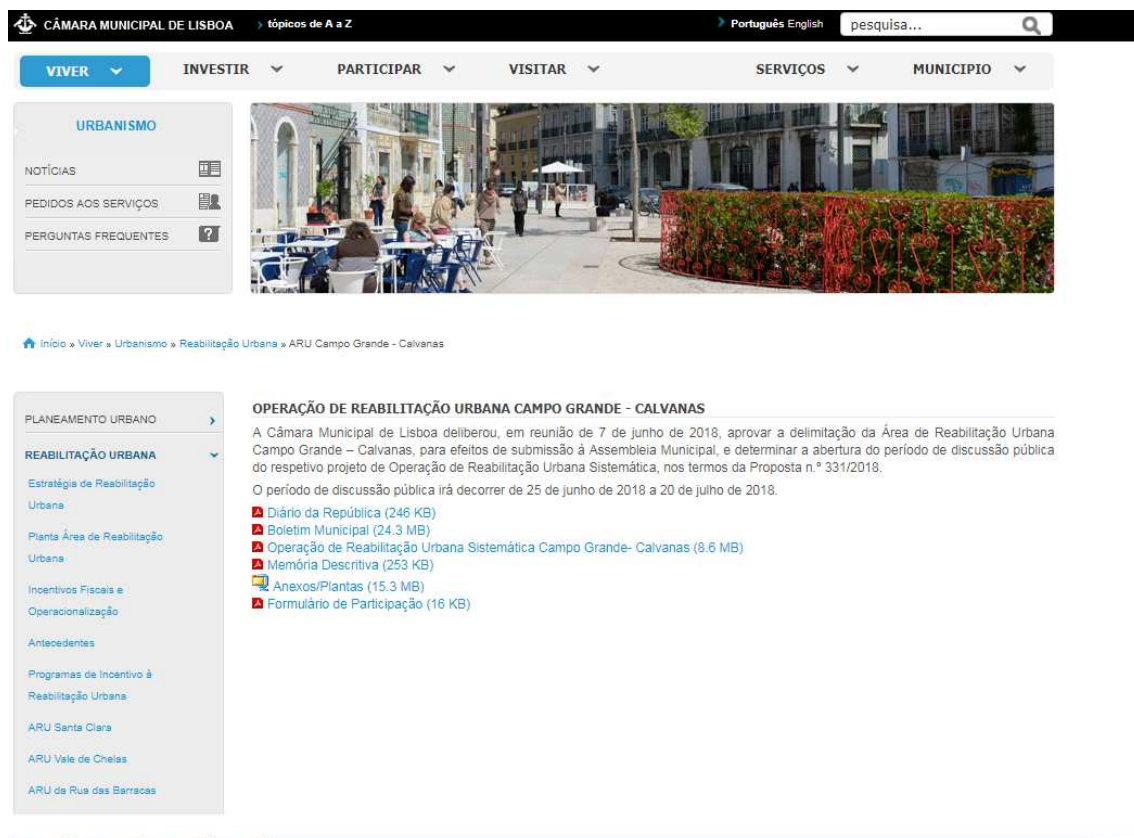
CÂMARA MUNICIPAL DE LISBOA › tópicos de A a Z

› Português English pesquisa...

VIVER INVESTIR PARTICIPAR VISITAR SERVIÇOS MUNICIPIO

URBANISMO

NOTÍCIAS

PEDIDOS AOS SERVIÇOS

PERGUNTAS FREQUENTES

Início » Viver » Urbanismo » Reabilitação Urbana » ARU Campo Grande - Calvanas

PLANEAMENTO URBANO

REABILITAÇÃO URBANA

Estratégia de Reabilitação Urbana

Planta Área de Reabilitação Urbana

Incentivos Fiscais e Operacionalização

Antecedentes

Programas de Incentivo à Reabilitação Urbana

ARU Santa Clara

ARU Vale de Chelas

ARU da Rua das Barracas

OPERAÇÃO DE REABILITAÇÃO URBANA CAMPO GRANDE - CALVANAS

A Câmara Municipal de Lisboa deliberou, em reunião de 7 de junho de 2018, aprovar a delimitação da Área de Reabilitação Urbana Campo Grande – Calvanas, para efeitos de submissão à Assembleia Municipal, e determinar a abertura do período de discussão pública do respetivo projeto de Operação de Reabilitação Urbana Sistemática, nos termos da Proposta n.º 331/2018.

O período de discussão pública irá decorrer de 25 de junho de 2018 a 20 de julho de 2018.

Diário da República (246 KB)
Boletim Municipal (24.3 MB)
Operação de Reabilitação Urbana Sistemática Campo Grande- Calvanas (8.6 MB)
Memória Descritiva (253 KB)
Anexos/Plantas (15.3 MB)
Formulário de Participação (16 KB)